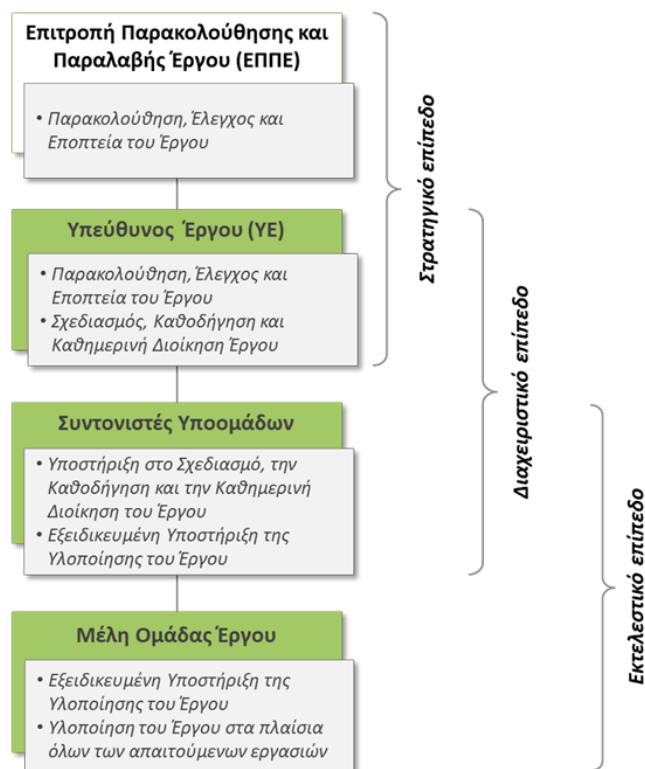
Επιτροπή Παρακολούθησης και Παραλαβής Έργου (ΕΠΠΕ)

• Παρακολούθηση, Έλεγχος και Εποπτεία του Έργου

Υπεύθυνος Έργου (ΥΕ)

• Παρακολούθηση, Έλεγχος και Εποπτεία του Έργου
• Σχεδιασμός, Καθοδήγηση και Καθημερινή Διοίκηση Έργου

Συντονιστές Υποομάδων

• Υποστήριξη στο Σχεδιασμό, την Καθοδήγηση και την Καθημερινή Διοίκηση του Έργου
• Εξειδικευμένη Υποστήριξη της Υλοποίησης του Έργου

Μέλη Ομάδας Έργου

• Εξειδικευμένη Υποστήριξη της Υλοποίησης του Έργου
• Υλοποίηση του Έργου στα πλαίσια όλων των απαιτούμενων εργασιών

Στρατηγικό επίπεδο

Διαχειριστικό επίπεδο

Εκτελεστικό επίπεδο